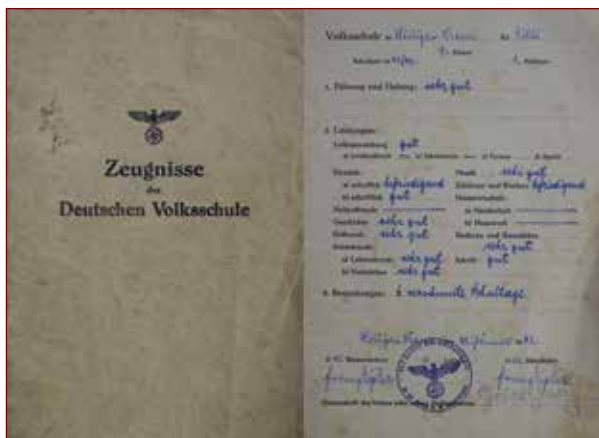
Zeugnisse
der
Deutschen Volksschule

Volksschule in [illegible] Kreis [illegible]
Schuljahr 19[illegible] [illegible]. Klasse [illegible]. Halbjahr

1. Führung und Haltung: sehr gut

2. Leistungen:
Leibeserziehung gut
a) Leichtathletik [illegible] b) Schwimmen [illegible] c) Turnen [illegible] d) Spiele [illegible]
Deutsch: Musik sehr gut
a) mündlich befriedigend Zeichnen und Werken befriedigend
b) schriftlich gut Hauswirtschaft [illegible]
Heimatkunde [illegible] a) Nadelarbeit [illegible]
Geschichte sehr gut b) Hauswerk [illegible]
Erdkunde sehr gut Rechnen und Raumlehre
Naturkunde: sehr gut
a) Lebenskunde sehr gut Schrift gut
b) Naturlehre sehr gut

3. Bemerkungen: 4 versäumte Schultage.

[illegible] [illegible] 1941

Der Schulleiter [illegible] Der Klassenlehrer
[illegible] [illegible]

Unterschrift des Vaters oder seines Stellvertreters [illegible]